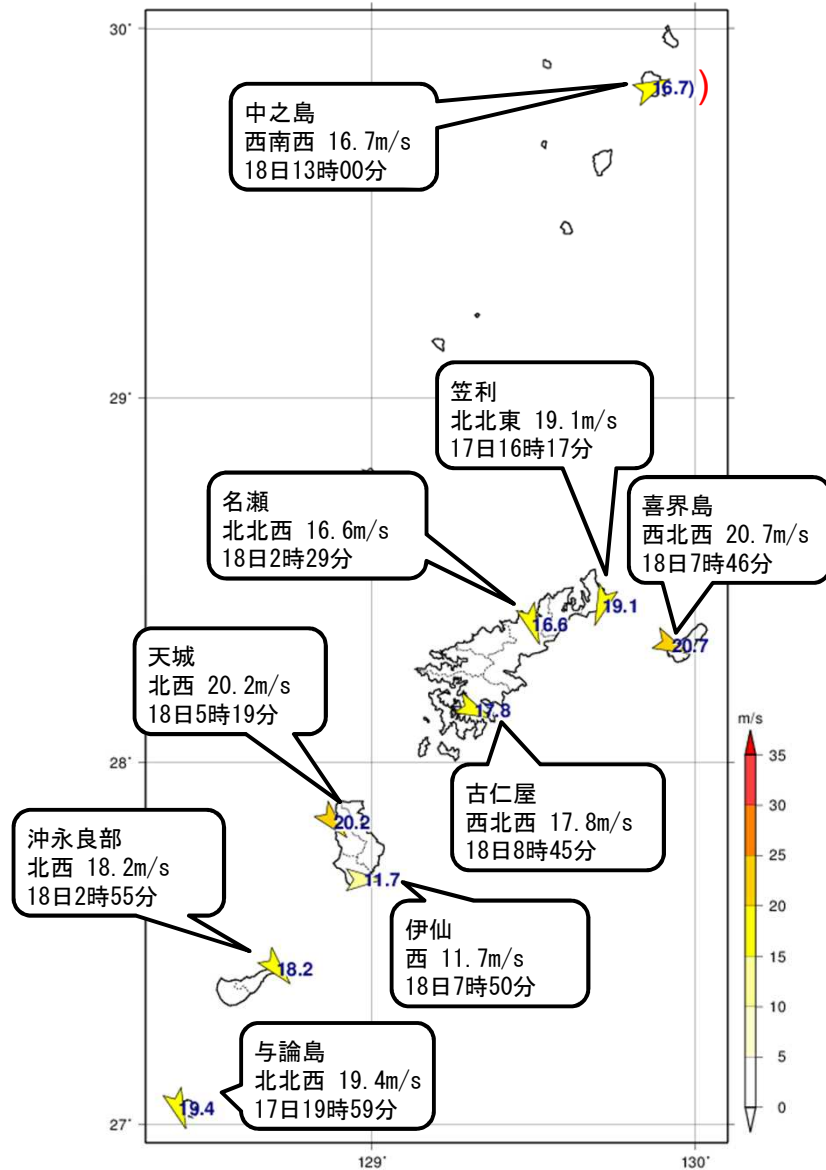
30°

中之島
西南西 16.7m/s
18日13時00分

16.7)

29°

笠利
北北東 19.1m/s
17日16時17分

名瀬
北北西 16.6m/s
18日2時29分

喜界島
西北西 20.7m/s
18日7時46分

19.1

16.6

20.7

天城
北西 20.2m/s
18日5時19分

17.8

28°

古仁屋
西北西 17.8m/s
18日8時45分

20.2

沖永良部
北西 18.2m/s
18日2時55分

11.7

伊仙
西 11.7m/s
18日7時50分

18.2

与論島
北北西 19.4m/s
17日19時59分

19.4

27°

129°

130°

m/s
35
30
25
20
15
10
5
0